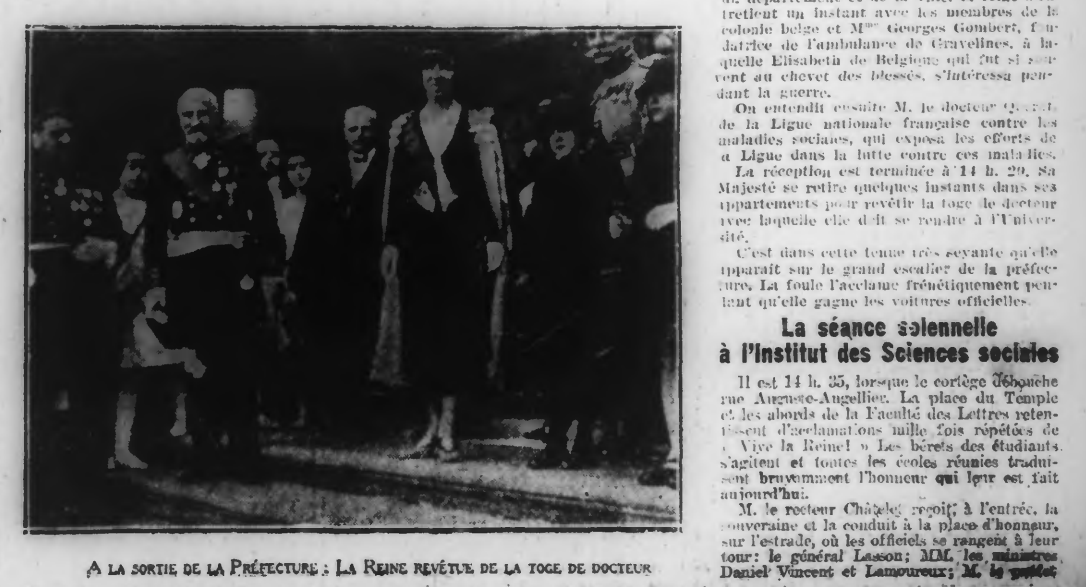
A LA SORTIE DE LA PRÉFECTURE : LA REINE REVÊTUE DE LA TOGE DE DOCTEUR

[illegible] départementale et de la ville. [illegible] s'entretient un instant avec les membres de la colonie belge et Mme Georges Gombert, fondatrice de l'ambulance de Gravelines, à laquelle Elisabeth de Belgique qui fut si souvent au chevet des blessés, s'intéressa pendant la guerre.

On entendit ensuite M. le docteur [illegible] de la Ligue nationale française contre les maladies sociales, qui exposa les efforts de a Ligue dans la lutte contre ces maladies.

La réception est terminée à 14 h. 20. Sa Majesté se retire quelques instants dans ses appartements pour revêtir la toge de docteur avec laquelle elle doit se rendre à l'Université.

C'est dans cette tenue très seyante qu'elle apparaît sur le grand escalier de la préfecture. La foule l'acclame frénétiquement pendant qu'elle gagne les voitures officielles.

La séance solennelle à l'Institut des Sciences sociales

Il est 14 h. 35, lorsque le cortège débouche rue Auguste-Angellier. La place du Temple et les abords de la Faculté des Lettres retentissent d'acclamations mille fois répétées de « Vive la Reine! » Les bérets des étudiants s'agitent et toutes les écoles réunies traduisent bruyamment l'honneur qui leur est fait aujourd'hui.

M. le recteur Châtelet reçoit, à l'entrée, la souveraine et la conduit à la place d'honneur, sur l'estrade, où les officiels se rangent à leur tour: le général Lasson; MM. les ministres Daniel Vincent et Lamoureux; M. le préfet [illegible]